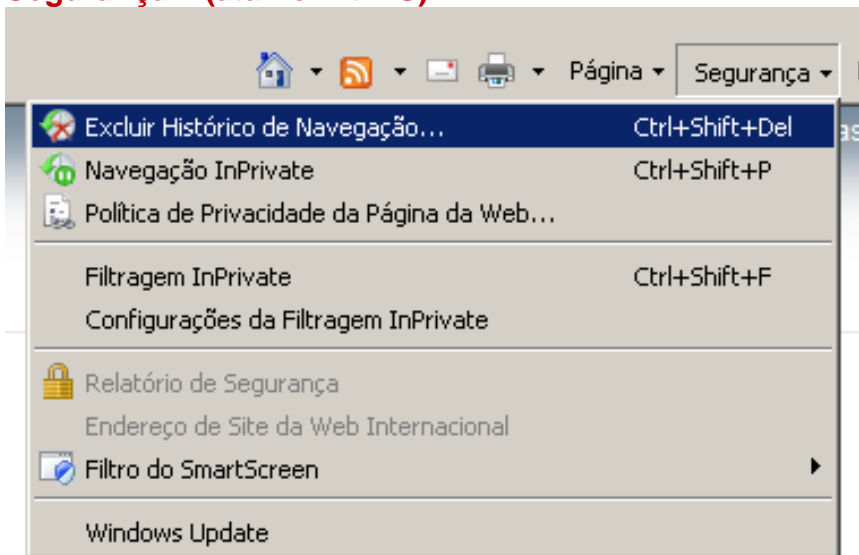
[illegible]

Página ▾ Segurança ▾

Excluir Histórico de Navegação... Ctrl+Shift+Del
Navegação InPrivate Ctrl+Shift+P
Política de Privacidade da Página da Web...

Filtragem InPrivate Ctrl+Shift+F
Configurações da Filtragem InPrivate

Relatório de Segurança
Endereço de Site da Web Internacional
Filtro do SmartScreen

Windows Update